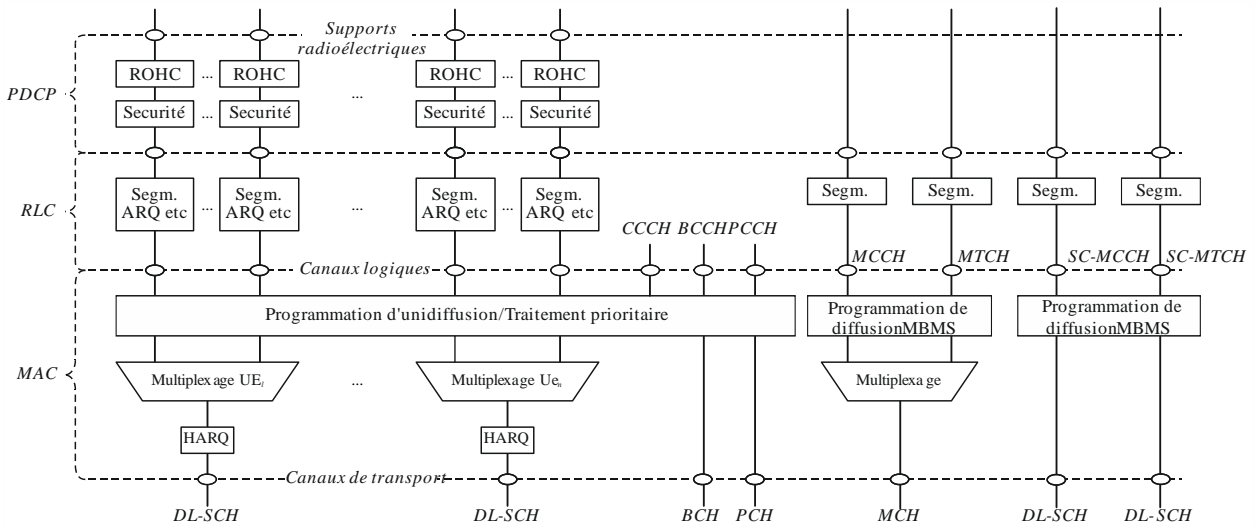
Supports radioélectriques

PDCP

ROHC ... ROHC ... ROHC ... ROHC

Securité ... Securité ... Securité ... Securité

RLC

Segm. ARQ etc ... Segm. ARQ etc ... Segm. ARQ etc ... Segm. ARQ etc

Segm. Segm. Segm. Segm.

CCCH BCCH PCCH

MCCH MTCH SC-MCCH SC-MTCH

Canaux logiques

MAC

Programmation d'unidiffusion/Traitement prioritaire

Programmation de diffusionMBMS

Programmation de diffusionMBMS

Multiplexage $UE_1$ ... Multiplexage $Ue_n$

Multiplexage

HARQ HARQ

Canaux de transport

DL-SCH DL-SCH BCH PCH MCH DL-SCH DL-SCH